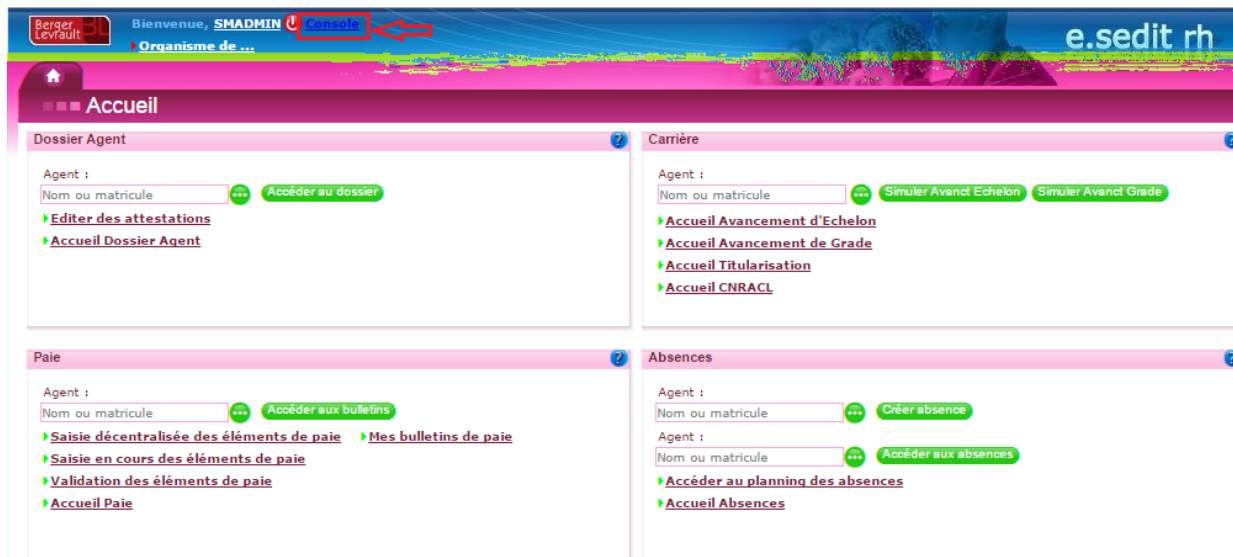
Berger Levrault BL

Bienvenue, SMADMIN Console

Organisme de ...

e.sedit rh

Accueil

Dossier Agent

Agent :

Nom ou matricule

Accéder au dossier

Editer des attestations

Accueil Dossier Agent

Carrière

Agent :

Nom ou matricule

Simuler Avanct Echelon

Simuler Avanct Grade

Accueil Avancement d'Echelon

Accueil Avancement de Grade

Accueil Titularisation

Accueil CNRACL

Paie

Agent :

Nom ou matricule

Accéder aux bulletins

Saisie décentralisée des éléments de paie

Mes bulletins de paie

Saisie en cours des éléments de paie

Validation des éléments de paie

Accueil Paie

Absences

Agent :

Nom ou matricule

Créer absence

Agent :

Nom ou matricule

Accéder aux absences

Accéder au planning des absences

Accueil Absences